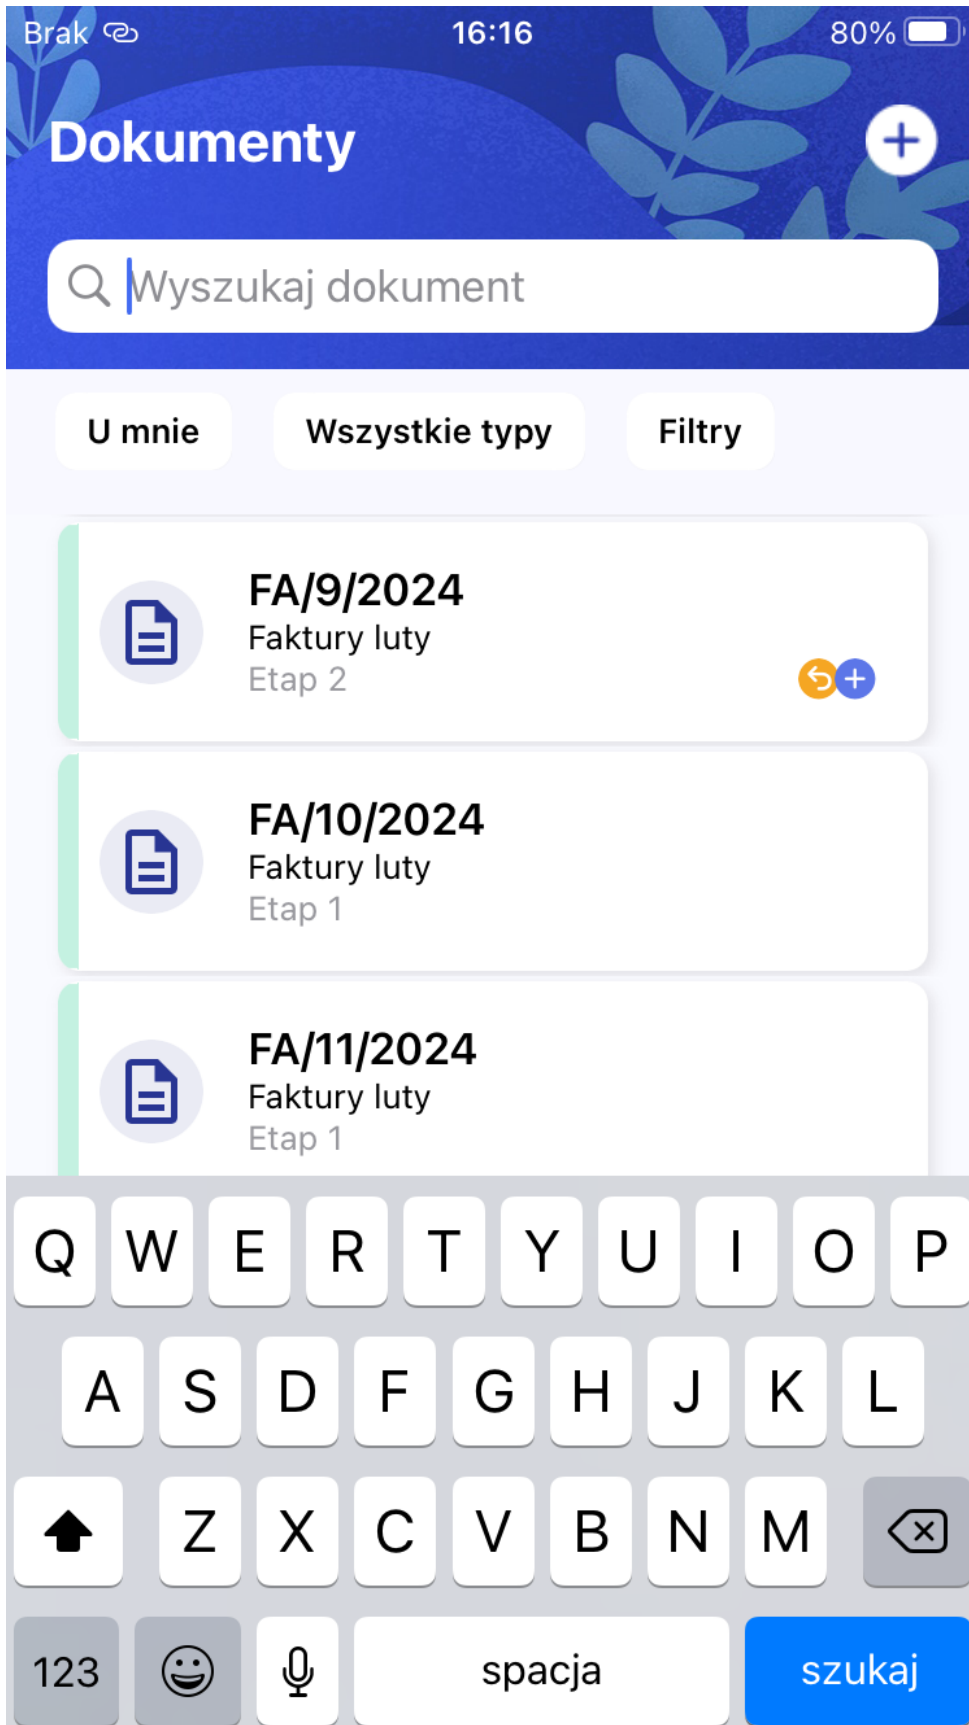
Brak 16:16 80%

Dokumenty

Wyszukaj dokument

U mnie
Wszystkie typy
Filtry

FA/9/2024
Faktury luty
Etap 2

FA/10/2024
Faktury luty
Etap 1

FA/11/2024
Faktury luty
Etap 1

Q W E R T Y U I O P
A S D F G H J K L
Z X C V B N M
123 spacja szukaj